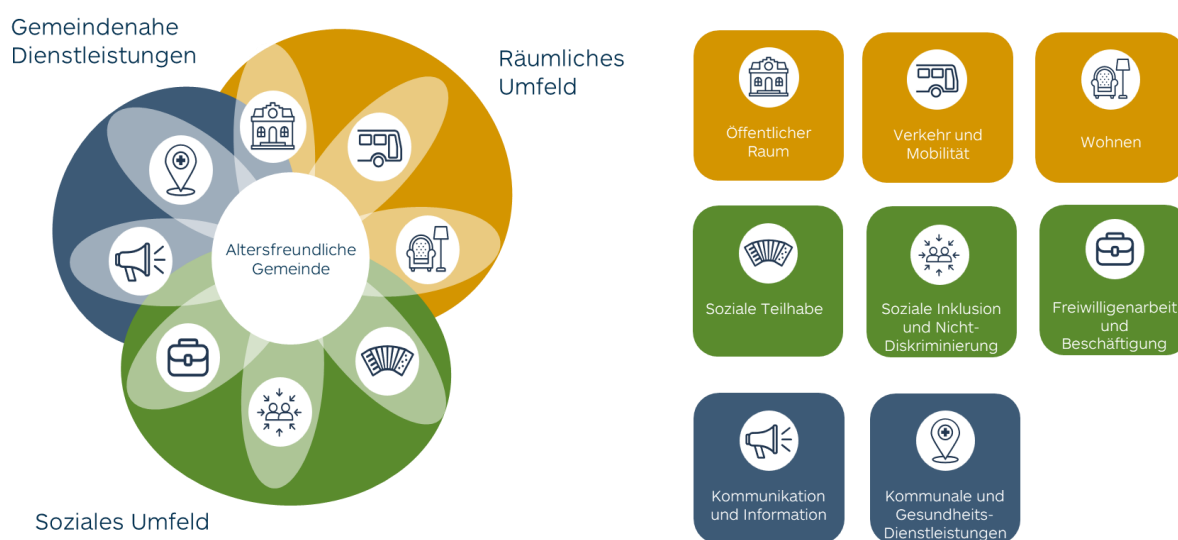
Gemeindenahe Dienstleistungen

Räumliches Umfeld

Altersfreundliche Gemeinde

Soziales Umfeld

Öffentlicher Raum

Verkehr und Mobilität

Wohnen

Soziale Teilhabe

Soziale Inklusion und Nicht-Diskriminierung

Freiwilligenarbeit und Beschäftigung

Kommunikation und Information

Kommunale und Gesundheits-Dienstleistungen